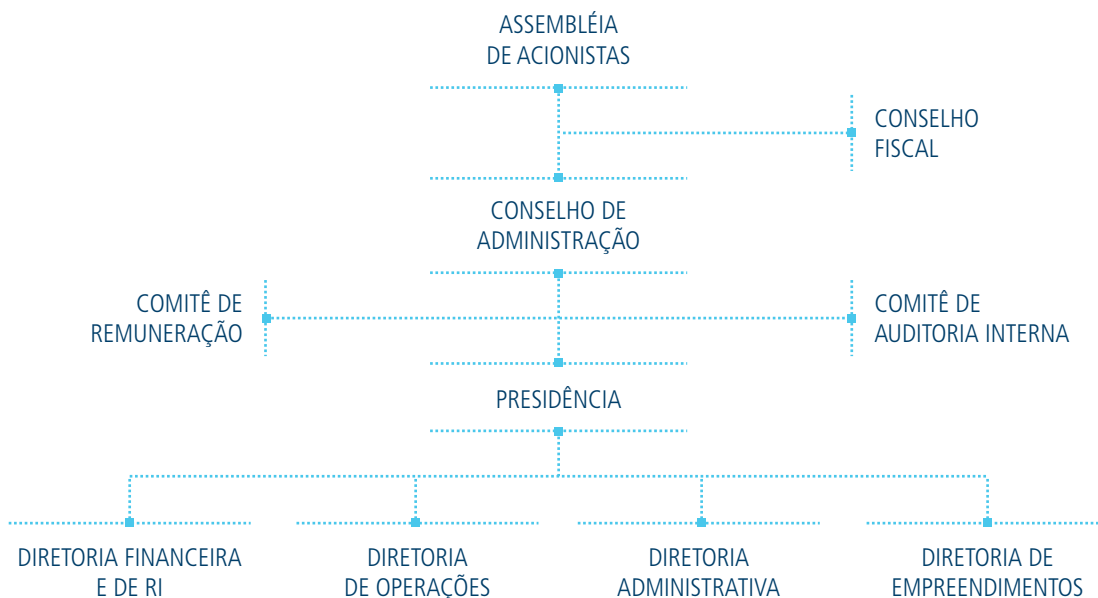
ASSEMBLÉIA DE ACIONISTAS

CONSELHO FISCAL

CONSELHO DE ADMINISTRAÇÃO

COMITÊ DE REMUNERAÇÃO

COMITÊ DE AUDITORIA INTERNA

PRESIDÊNCIA

DIRETORIA FINANCEIRA E DE RI

DIRETORIA DE OPERAÇÕES

DIRETORIA ADMINISTRATIVA

DIRETORIA DE EMPREENDIMENTOS